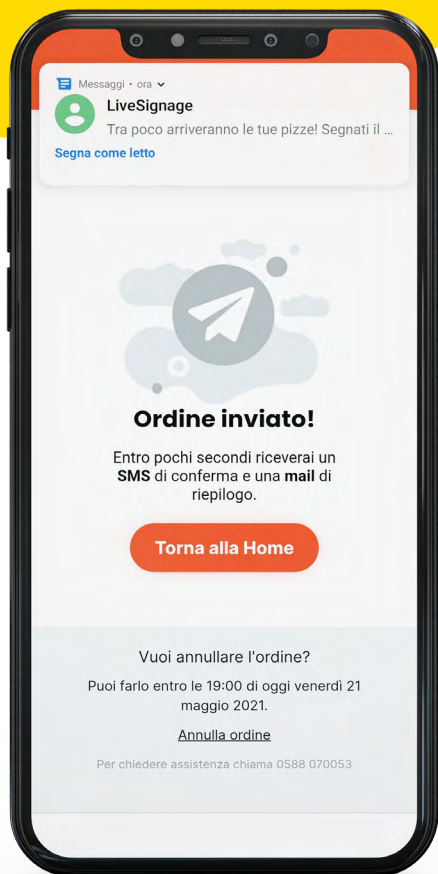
Messaggi • ora

LiveSignage

Tra poco arriveranno le tue pizze! Segnati il ...

Segna come letto

Ordine inviato!

Entro pochi secondi riceverai un **SMS** di conferma e una **mail** di riepilogo.

Torna alla Home

Vuoi annullare l'ordine?

Puoi farlo entro le 19:00 di oggi venerdì 21 maggio 2021.

Annulla ordine

Per chiedere assistenza chiama 0588 070053